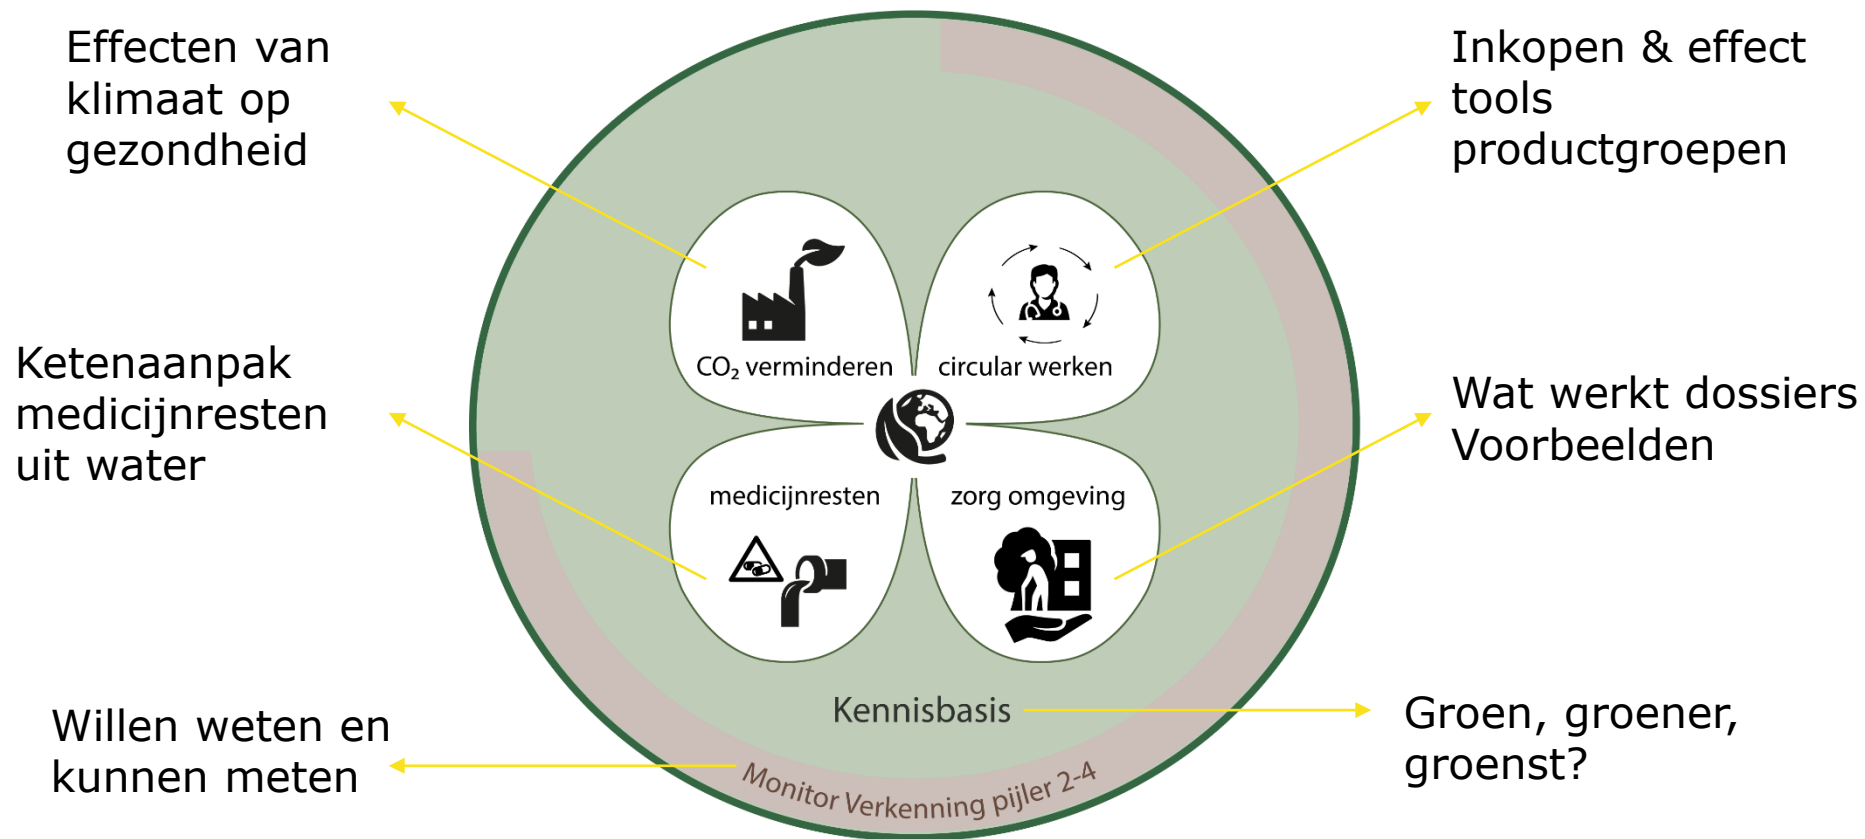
Effecten van klimaat op gezondheid

Inkopen & effect tools productgroepen

$CO_2$ verminderen

circular werken

Ketenaanpak medicijnresten uit water

Wat werkt dossiers Voorbeelden

medicijnresten

zorg omgeving

Kennisbasis

Willen weten en kunnen meten

Groen, groener, groenst?

Monitor Verkenning pijler 2-4